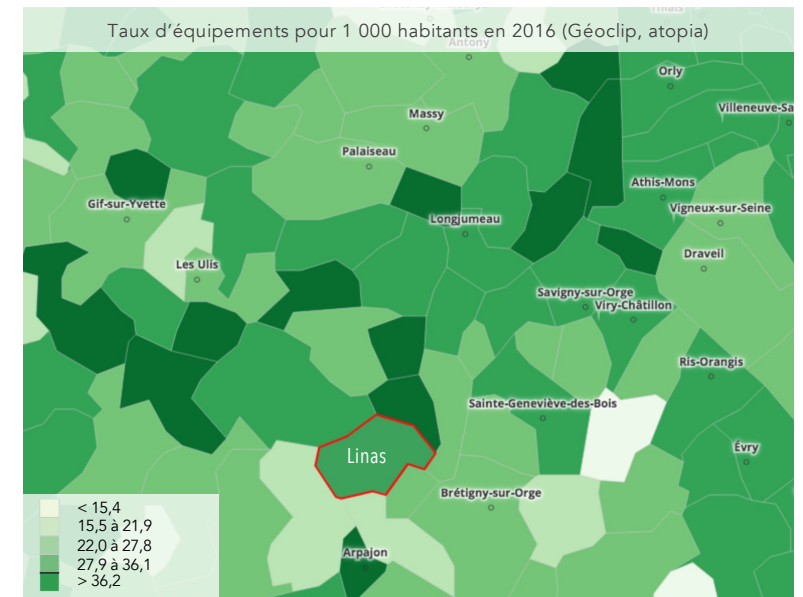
Taux d'équipements pour 1 000 habitants en 2016 (Géoclip, atopia)

Antony
Orly
Villeneuve-Sa
Massy
Palaiseau
Athis-Mons
Gif-sur-Yvette
Longjumeau
Vigneux-sur-Seine
Les Ulis
Draveil
Savigny-sur-Orge
Viry-Châtillon
Ris-Orangis
Sainte-Geneviève-des-Bois
Linas
Évry
Brétigny-sur-Orge
Arpajon

< 15,4
15,5 à 21,9
22,0 à 27,8
27,9 à 36,1
> 36,2